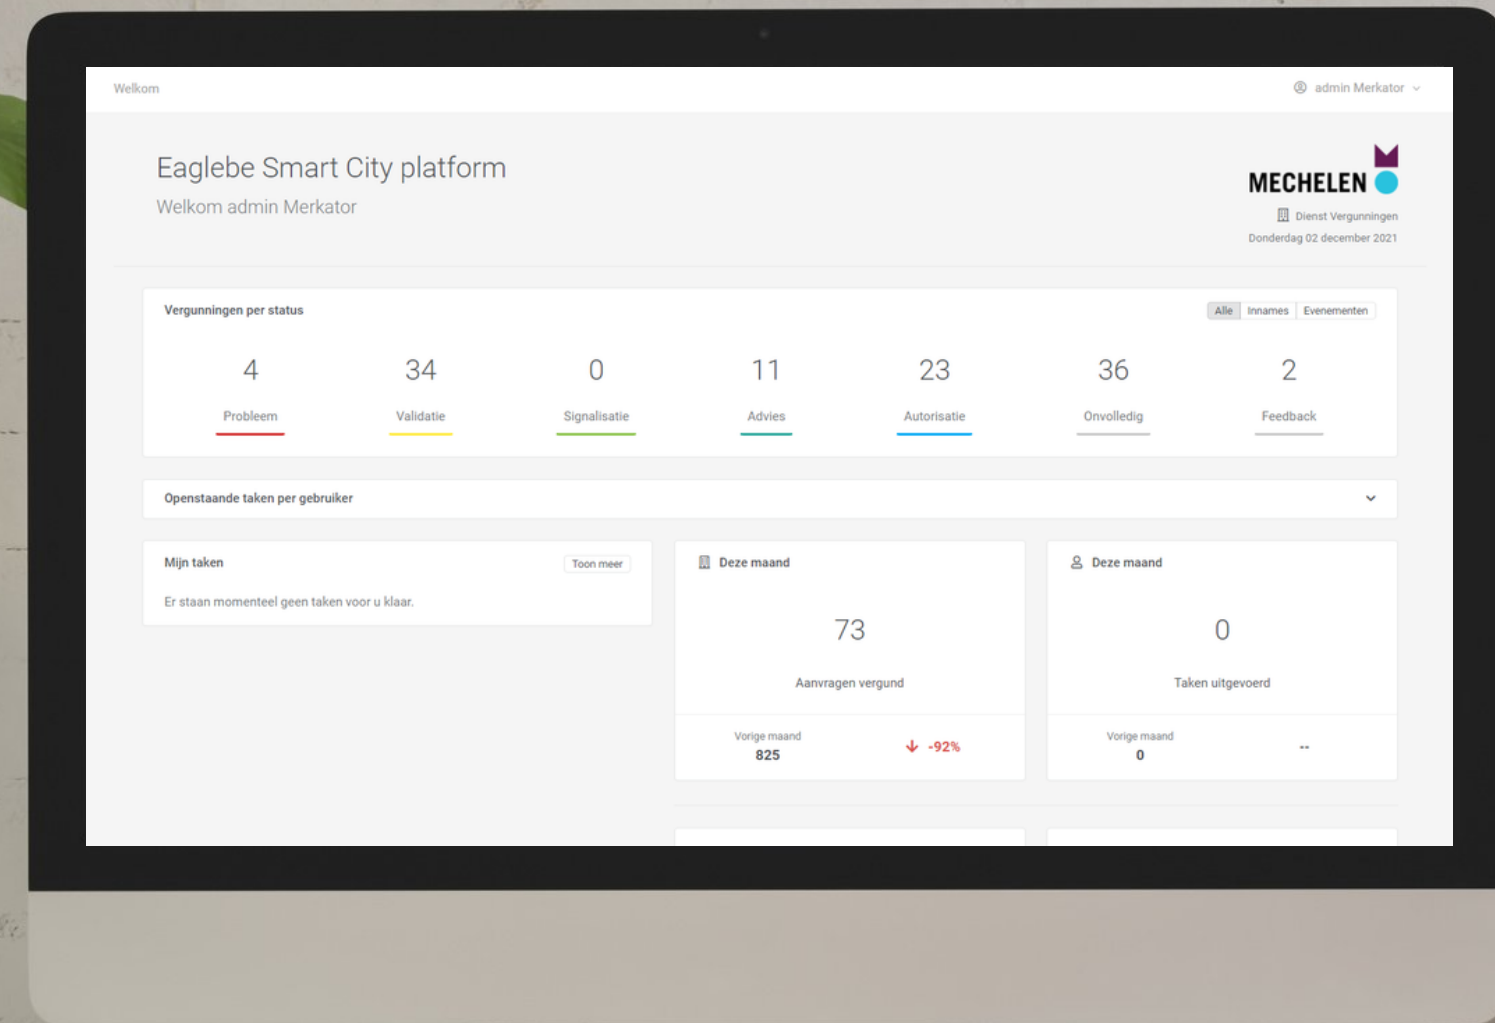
Welkom

admin Merkator

Eaglebe Smart City platform
Welkom admin Merkator

MECHELEN
Dienst Vergunningen
Donderdag 02 december 2021

Vergunningen per status

Alle Innames Evenementen

| 4 | 34 | 0 | 11 | 23 | 36 | 2 |
|---|---|---|---|---|---|---|
| Probleem | Validatie | Signalisatie | Advies | Autorisatie | Onvolledig | Feedback |

Openstaande taken per gebruiker

Mijn taken
Toon meer
Er staan momenteel geen taken voor u klaar.

Deze maand
73
Aanvragen vergund
Vorige maand
825
-92%

Deze maand
0
Taken uitgevoerd
Vorige maand
0
--